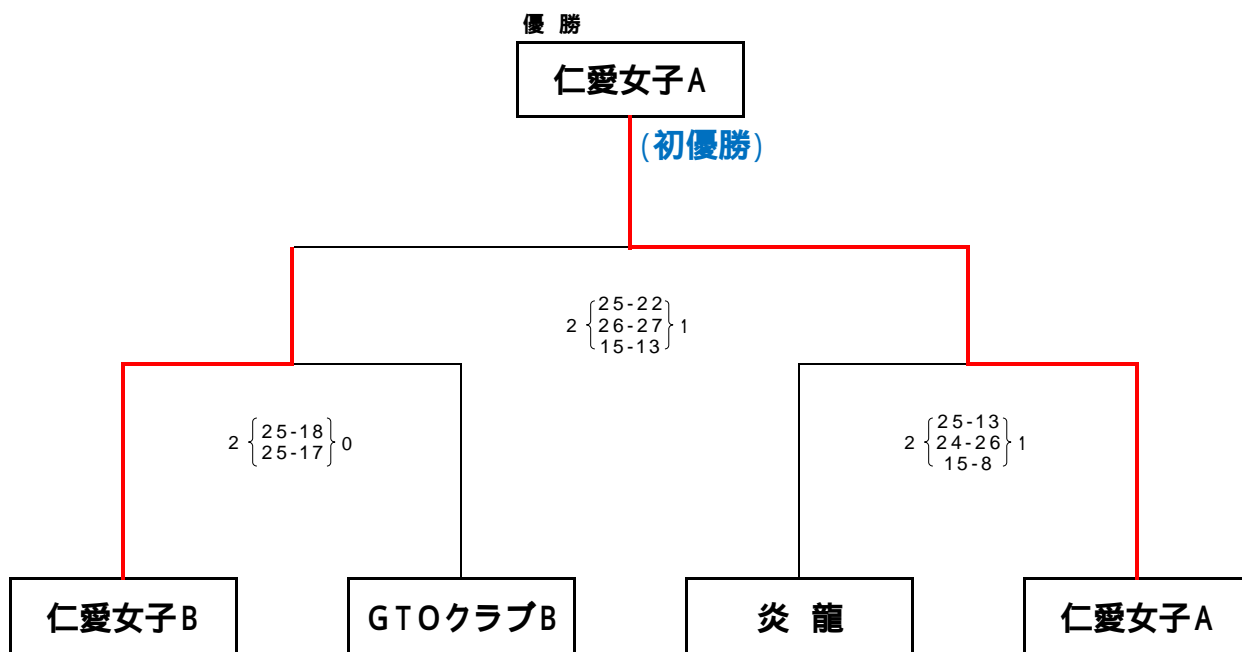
優 勝

仁愛女子A

(初優勝)

2 $\left\{\begin{matrix}25-22\\26-27\\15-13\end{matrix}\right\}$ 1

2 $\left\{\begin{matrix}25-18\\25-17\end{matrix}\right\}$ 0

2 $\left\{\begin{matrix}25-13\\24-26\\15-8\end{matrix}\right\}$ 1

仁愛女子B

GTOクラブB

炎 龍

仁愛女子A